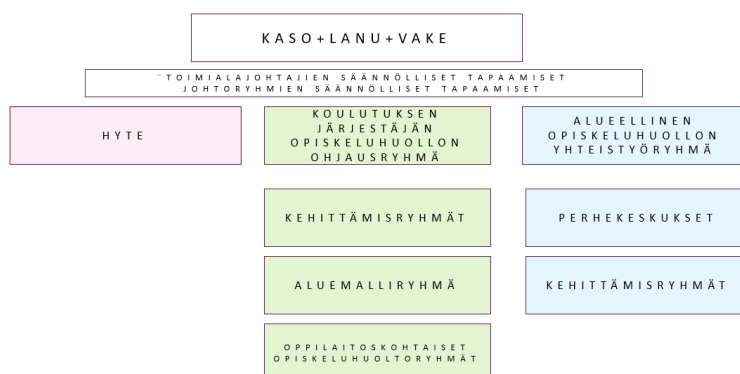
KASO+LANU+VAKE

¨TOIMIALAJOHTAJIEN SÄÄNNÖLLISET TAPAAMISET
JOHTORYHMIEN SÄÄNNÖLLISET TAPAAMISET

HYTE

KOULUTUKSEN JÄRJESTÄJÄN OPISKELUHUOLLON OHJAUSRYHMÄ

ALUEELLINEN OPISKELUHUOLLON YHTEISTYÖRYHMÄ

KEHITTÄMISRYHMÄT

PERHEKESKUKSET

ALUEMALLIRYHMÄ

KEHITTÄMISRYHMÄT

OPPILAITOSKOHTAISET OPISKELUHUOLTORYHMÄT